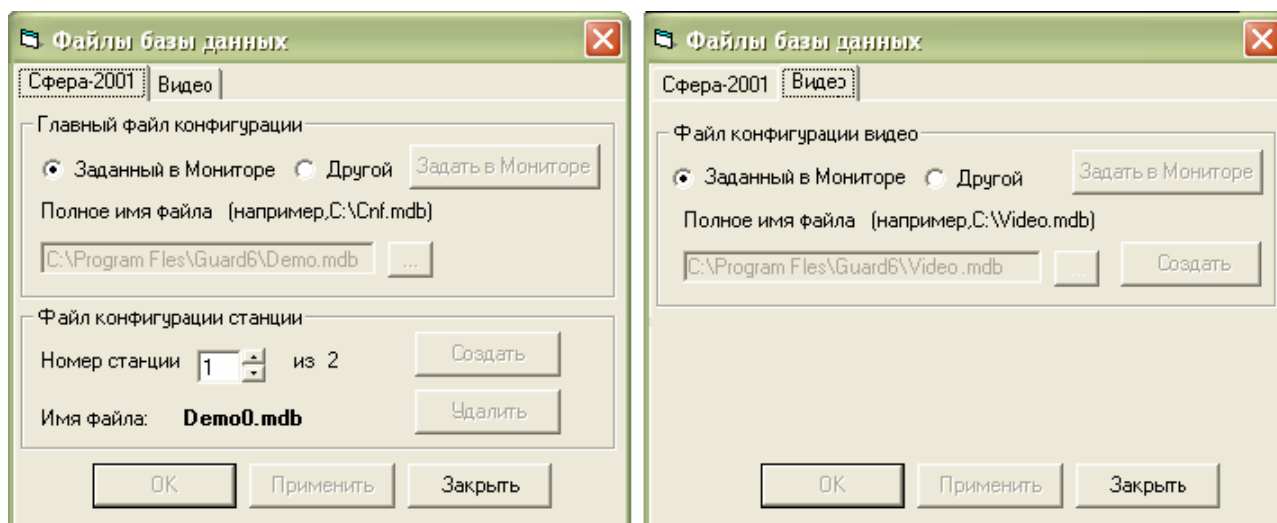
Файлы базы данных

Сфера-2001 | Видео

Главный файл конфигурации

Заданный в Мониторе   Другой   Задать в Мониторе

Полное имя файла (например,C:\Cnf.mdb)

C:\Program Fles\Guard6\Demo.mdb   ...

Файл конфигурации станции

Номер станции 1 из 2   Создать

Имя файла: Demo0.mdb   Удалить

OK   Применить   Закрыть

Файлы базы данных

Сфера-2001 | Видео

Файл конфигурации видео

Заданный в Мониторе   Другой   Задать в Мониторе

Полное имя файла (например,C:\Video.mdb)

C:\Program Fles\Guard6\Video.mdb   ...   Создать

OK   Применить   Закрыть